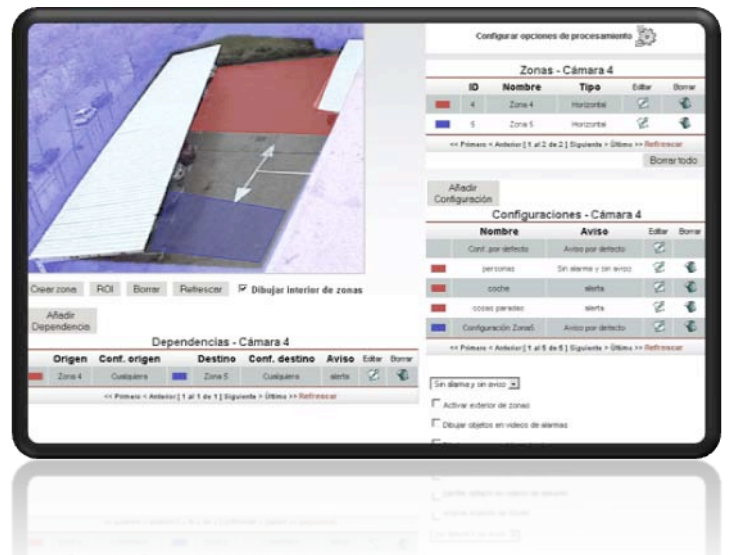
Configurar opciones de procesamiento

Zonas - Cámara 4

| | ID | Nombre | Tipo | Editar | Borrar |
|---|---|---|---|---|---|
| | 4 | Zona 4 | Horizontal | | |
| | 5 | Zona 5 | Horizontal | | |

<< Primero < Anterior [ 1 al 2 de 2 ] Siguiente > Último >> Refrescar

Borrar todo

Añadir Configuración

Configuraciones - Cámara 4

| | Nombre | Aviso | Editar | Borrar |
|---|---|---|---|---|
| | Conf. por defecto | Aviso por defecto | | |
| | personas | Sin alarma y sin aviso | | |
| | coche | alerta | | |
| | coches parados | alerta | | |
| | Configuración Zona5 | Aviso por defecto | | |

<< Primero < Anterior [ 1 al 5 de 5 ] Siguiente > Último >> Refrescar

Crear zona ROI Borrar Refrescar Dibujar interior de zonas

Añadir Dependencia

Dependencias - Cámara 4

| | Origen | Conf. origen | | Destino | Conf. destino | Aviso | Editar | Borrar |
|---|---|---|---|---|---|---|---|---|
| | Zona 4 | Cualquiera | | Zona 5 | Cualquiera | alerta | | |

<< Primero < Anterior [ 1 al 1 de 1 ] Siguiente > Último >> Refrescar

Sin alarma y sin aviso

Activar exterior de zonas

Dibujar objetos en videos de alarmas